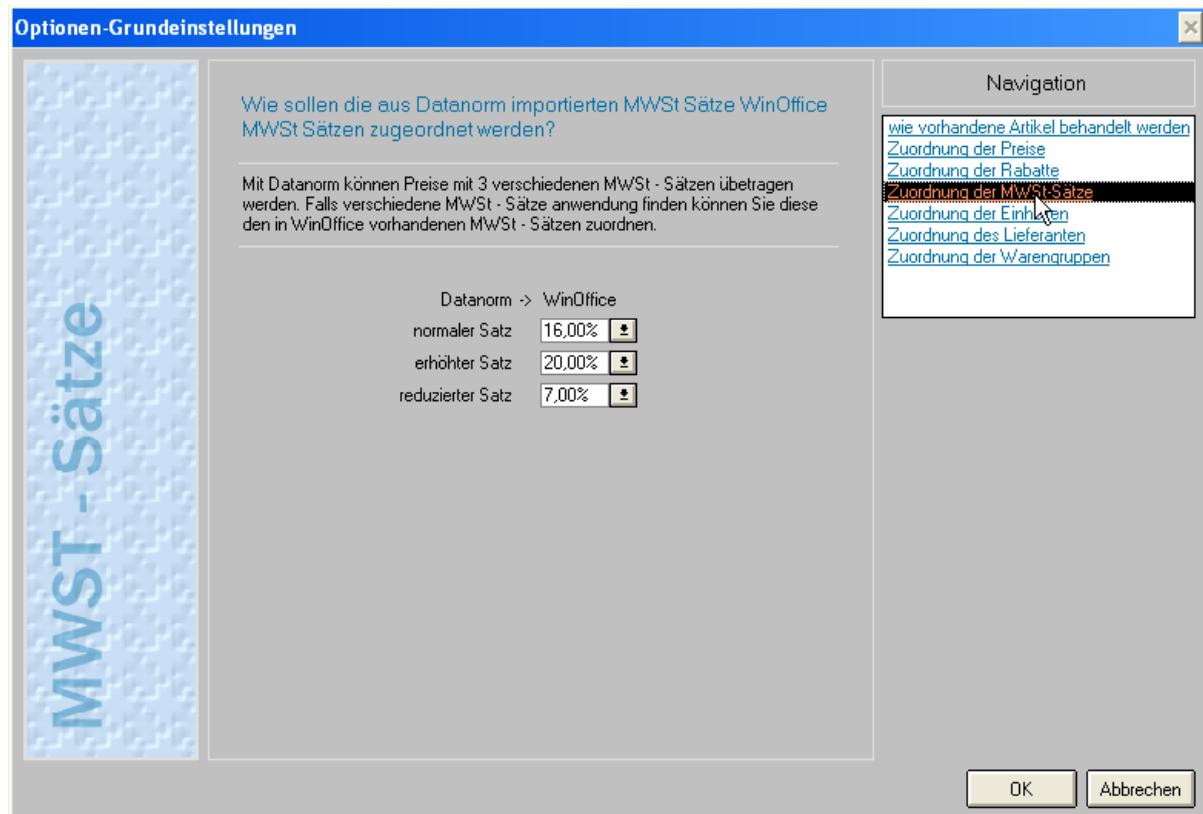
Optionen-Grundeinstellungen

MWST - Sätze

Wie sollen die aus Datanorm importierten MWSt Sätze WinOffice MWSt Sätzen zugeordnet werden?

Mit Datanorm können Preise mit 3 verschiedenen MWSt - Sätzen übetragen werden. Falls verschiedene MWSt - Sätze anwendung finden können Sie diese den in WinOffice vorhandenen MWSt - Sätzen zuordnen.

Datanorm -> WinOffice
normaler Satz 16,00%
erhöhter Satz 20,00%
reduzierter Satz 7,00%

Navigation

wie vorhandene Artikel behandelt werden
Zuordnung der Preise
Zuordnung der Rabatte
Zuordnung der MWSt-Sätze
Zuordnung der Einh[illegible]en
Zuordnung des Lieferanten
Zuordnung der Warengruppen

OK
Abbrechen